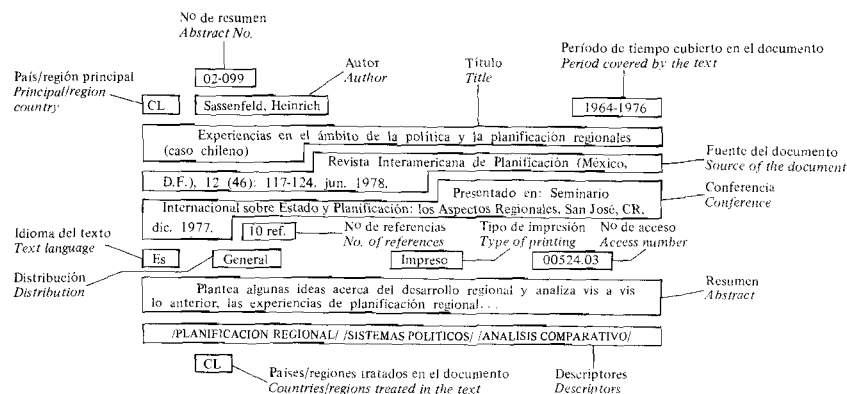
Nº de resumen
*Abstract No.*

02-099

Autor
*Author*

Título
*Title*

Período de tiempo cubierto en el documento
*Period covered by the text*

País/región principal
*Principal/region country*

CL

Sassenfeld, Heinrich

1964-1976

Experiencias en el ámbito de la política y la planificación regionales (caso chileno)

Revista Interamericana de Planificación (México, D.F.), 12 (46): 117-124. jun. 1978.

Fuente del documento
*Source of the document*

Presentado en: Seminario Internacional sobre Estado y Planificación: los Aspectos Regionales, San José, CR, dic. 1977.

Conferencia
*Conference*

10 ref.

Nº de referencias
*No. of references*

Tipo de impresión
*Type of printing*

Nº de acceso
*Access number*

Idioma del texto
*Text language*

Es

General

Impreso

00524.03

Distribución
*Distribution*

Plantea algunas ideas acerca del desarrollo regional y analiza vis a vis lo anterior, las experiencias de planificación regional...

Resumen
*Abstract*

/PLANIFICACION REGIONAL/ /SISTEMAS POLITICOS/ /ANALISIS COMPARATIVO/

CL

Países/regiones tratados en el documento
*Countries/regions treated in the text*

Descriptores
*Descriptors*